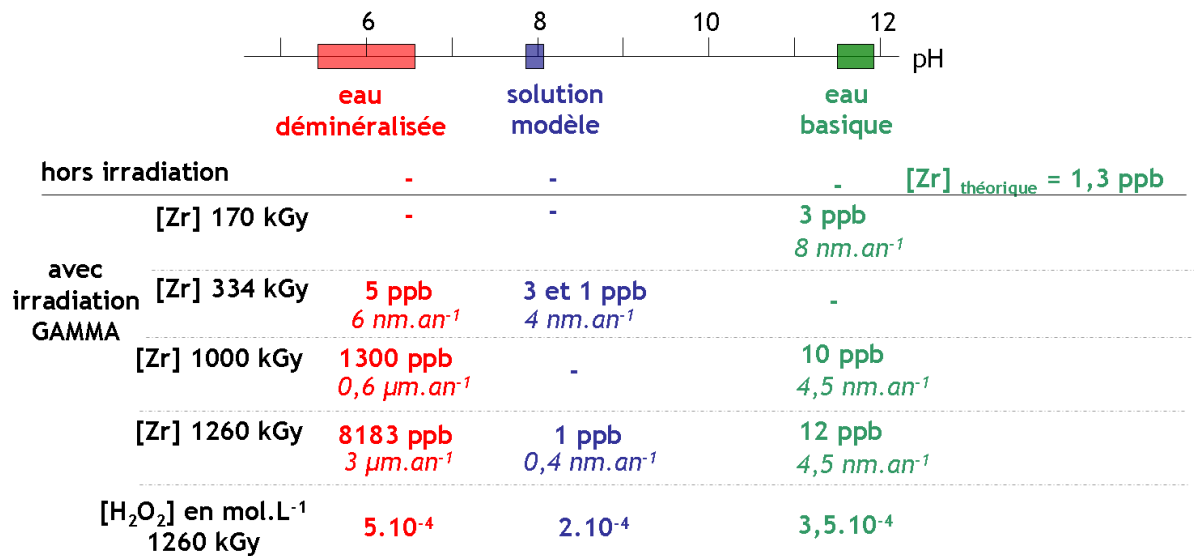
6 8 10 12
pH

eau déminéralisée

solution modèle

eau basique

| | eau déminéralisée | solution modèle | eau basique |
|---|---|---|---|
| hors irradiation | - | - | - |
| avec irradiation GAMMA [Zr] 170 kGy | - | - | 3 ppb *8 nm.an$^{-1}$* |
| [Zr] 334 kGy | 5 ppb *6 nm.an$^{-1}$* | 3 et 1 ppb *4 nm.an$^{-1}$* | - |
| [Zr] 1000 kGy | 1300 ppb *0,6 µm.an$^{-1}$* | - | 10 ppb *4,5 nm.an$^{-1}$* |
| [Zr] 1260 kGy | 8183 ppb *3 µm.an$^{-1}$* | 1 ppb *0,4 nm.an$^{-1}$* | 12 ppb *4,5 nm.an$^{-1}$* |
| [$H_2O_2$] en mol.L$^{-1}$ 1260 kGy | 5.10$^{-4}$ | 2.10$^{-4}$ | 3,5.10$^{-4}$ |

[Zr] $_{théorique}$ = 1,3 ppb